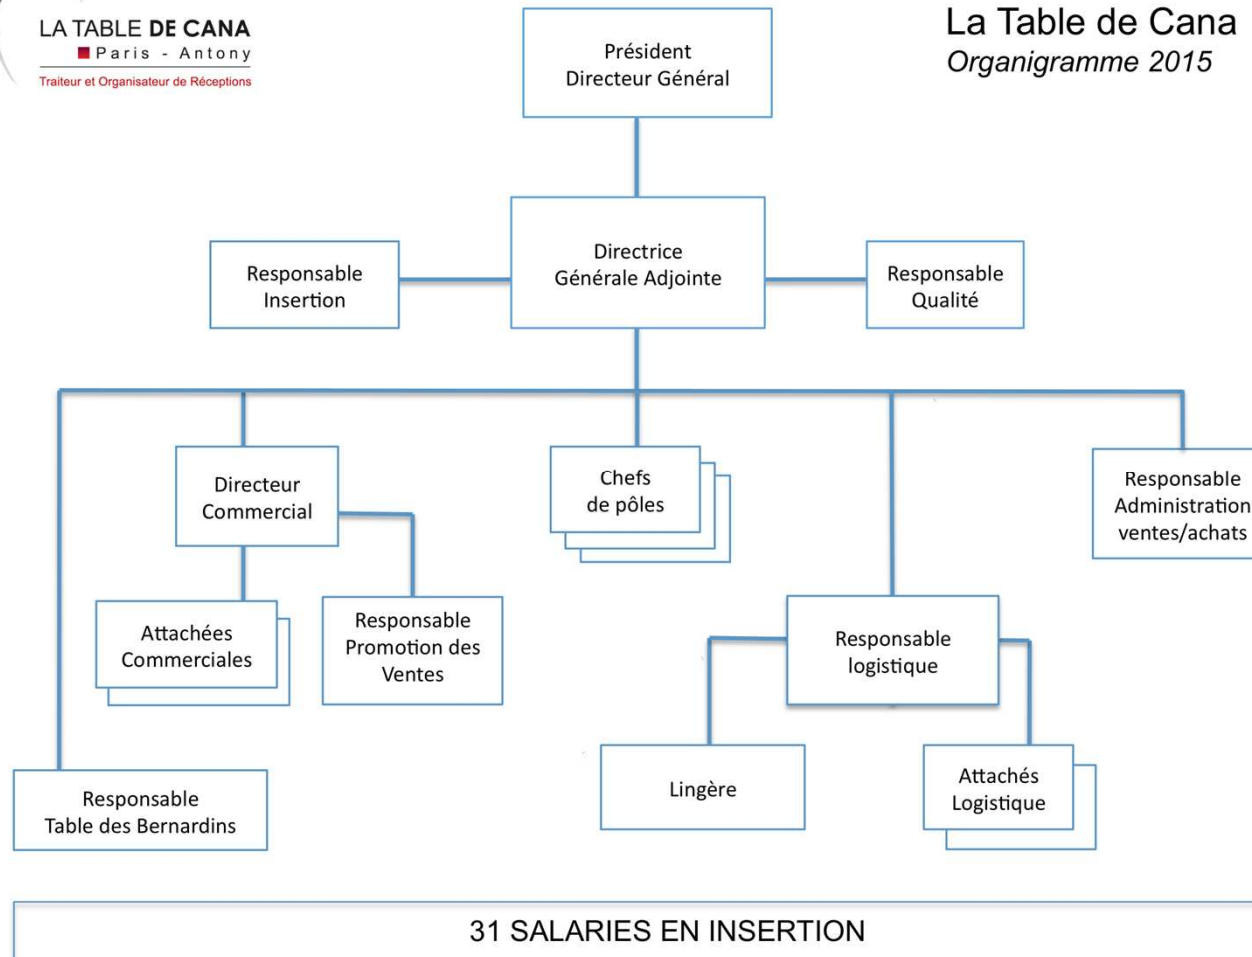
LA TABLE DE CANA
Paris - Antony
Traiteur et Organisateur de Réceptions

La Table de Cana
Organigramme 2015

Président
Directeur Général

Responsable
Insertion

Directrice
Générale Adjointe

Responsable
Qualité

Directeur
Commercial

Chefs
de pôles

Responsable
Administration
ventes/achats

Attachées
Commerciales

Responsable
Promotion des
Ventes

Responsable
logistique

Lingère

Attachés
Logistique

Responsable
Table des Bernardins

31 SALARIES EN INSERTION